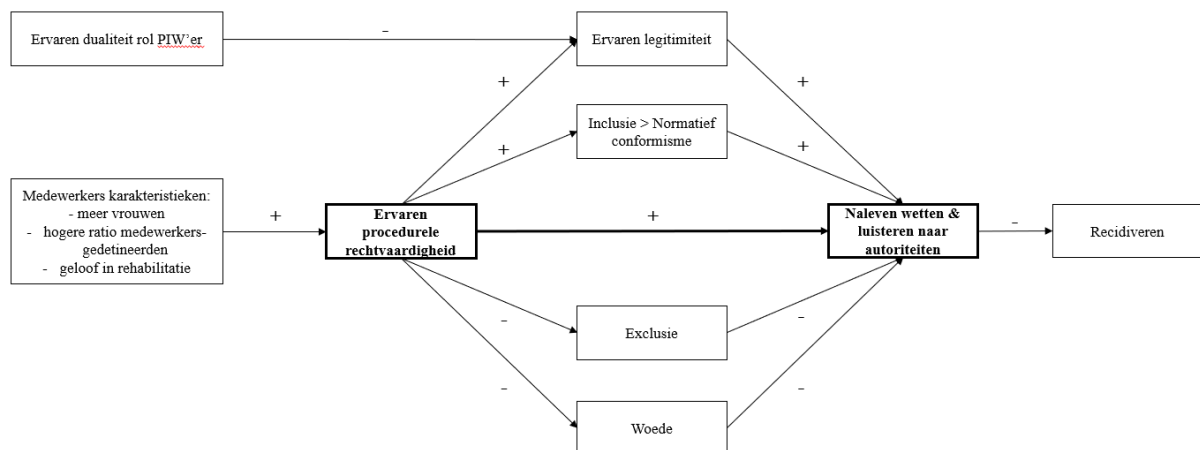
Ervaren dualiteit rol PIW'er

-

Ervaren legitimiteit

+

+

Inclusie > Normatief conformisme

+

+

Medewerkers karakteristieken:
- meer vrouwen
- hogere ratio medewerkers-gedetineerden
- geloof in rehabilitatie

+

Ervaren procedurele rechtvaardigheid

+

Naleven wetten & luisteren naar autoriteiten

-

Recidiveren

-

Exclusie

-

-

-

Woede